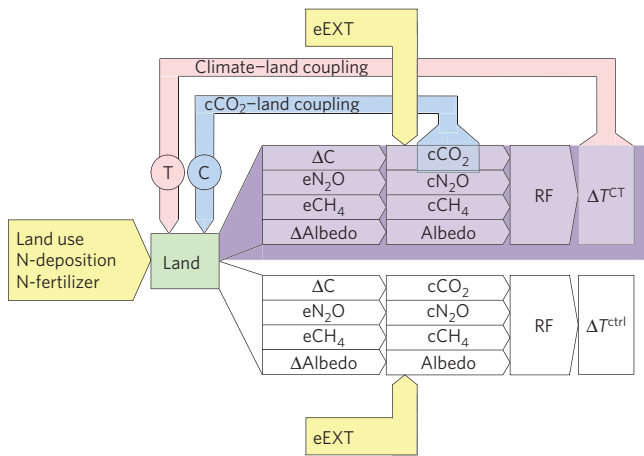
eEXT

Climate–land coupling

$cCO_2$–land coupling

T

C

Land use
N-deposition
N-fertilizer

Land

$\Delta C$
$eN_2O$
$eCH_4$
$\Delta$Albedo

$cCO_2$
$cN_2O$
$cCH_4$
Albedo

RF

$\Delta T^{CT}$

$\Delta C$
$eN_2O$
$eCH_4$
$\Delta$Albedo

$cCO_2$
$cN_2O$
$cCH_4$
Albedo

RF

$\Delta T^{ctrl}$

eEXT